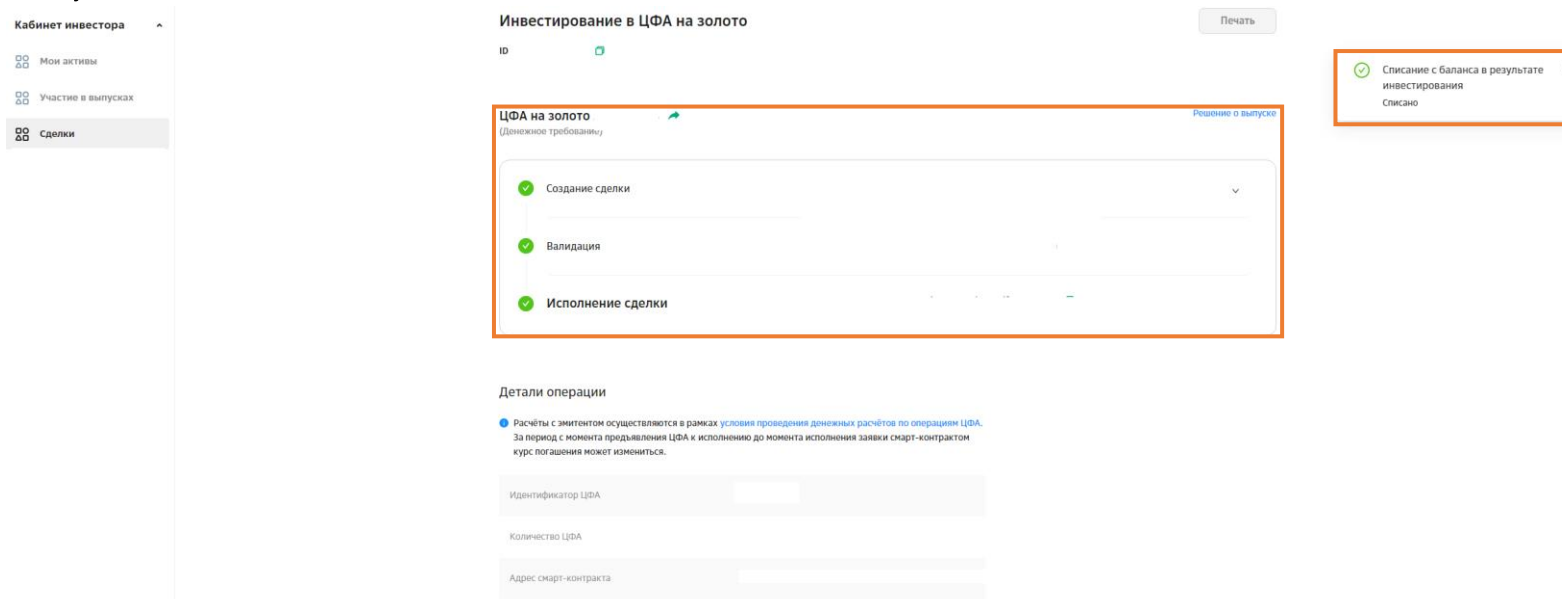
Кабинет инвестора

Мои активы

Участие в выпусках

Сделки

Инвестирование в ЦФА на золото

Печать

ID

Списание с баланса в результате инвестирования
Списано

ЦФА на золото
(Денежное требование)

Решение о выпуске

Создание сделки

Валидация

Исполнение сделки

Детали операции

Расчёты с эмитентом осуществляются в рамках условия проведения денежных расчётов по операциям ЦФА. За период с момента предъявления ЦФА к исполнению до момента исполнения заявки смарт-контрактом курс погашения может измениться.

Идентификатор ЦФА

Количество ЦФА

Адрес смарт-контракта